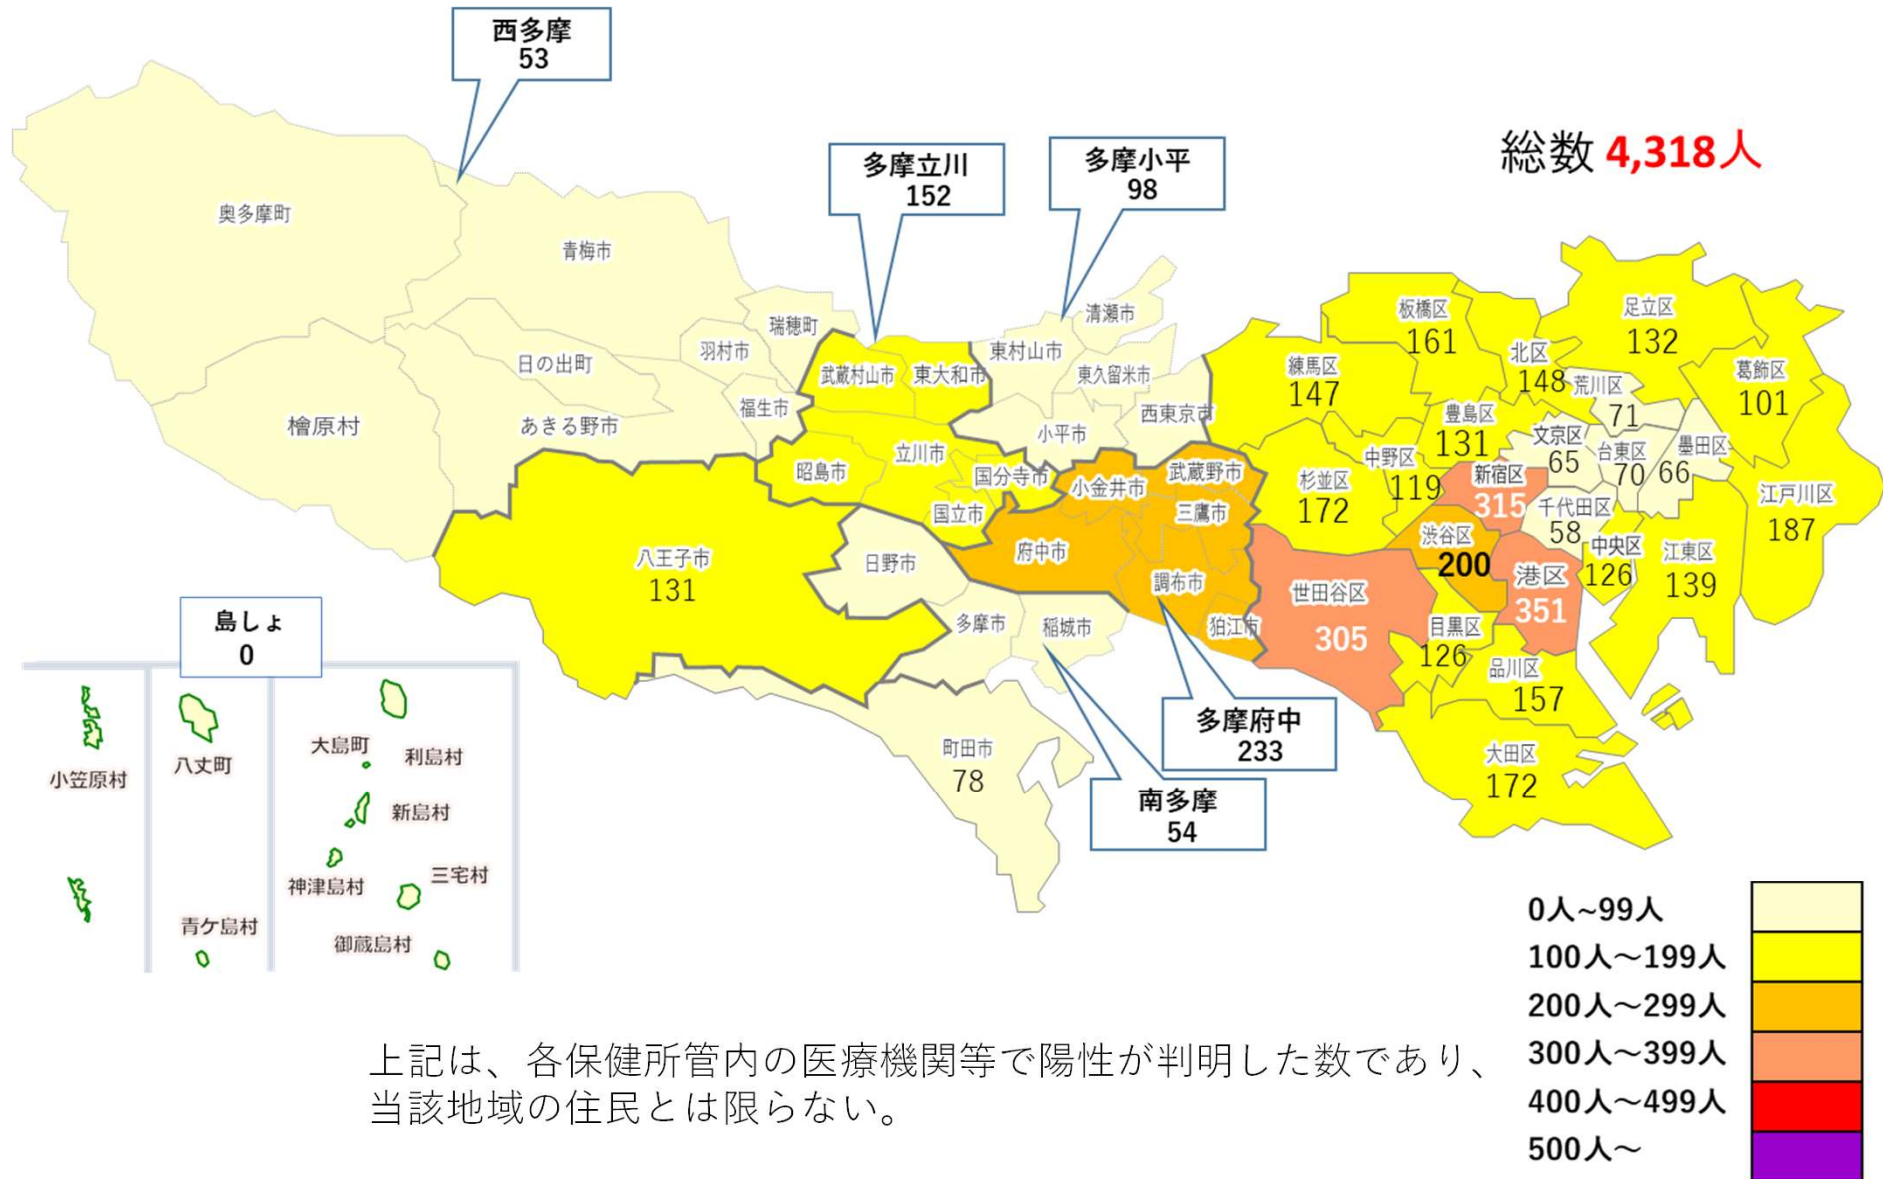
西多摩
53

総数 4,318人

多摩立川
152

多摩小平
98

奥多摩町
青梅市
瑞穂町
清瀬市
板橋区
161
足立区
132
羽村市
日の出町
武蔵村山市
東大和市
東村山市
東久留米市
練馬区
147
北区
148
荒川区
71
葛飾区
101
福生市
檜原村
あきる野市
西東京市
小平市
豊島区
131
文京区
65
台東区
70
墨田区
66
昭島市
立川市
国分寺市
小金井市
武蔵野市
杉並区
172
中野区
119
新宿区
315
千代田区
58
江戸川区
187
国立市
三鷹市
渋谷区
200
中央区
126
江東区
139
八王子市
131
日野市
府中市
調布市
世田谷区
305
港区
351
島しょ
0
多摩市
稲城市
狛江市
目黒区
126
品川区
157
小笠原村
八丈町
大島町
利島村
新島村
町田市
78
多摩府中
233
大田区
172
南多摩
54
神津島村
三宅村
青ケ島村
御蔵島村

0人~99人
100人~199人
200人~299人
300人~399人
400人~499人
500人~

上記は、各保健所管内の医療機関等で陽性が判明した数であり、当該地域の住民とは限らない。